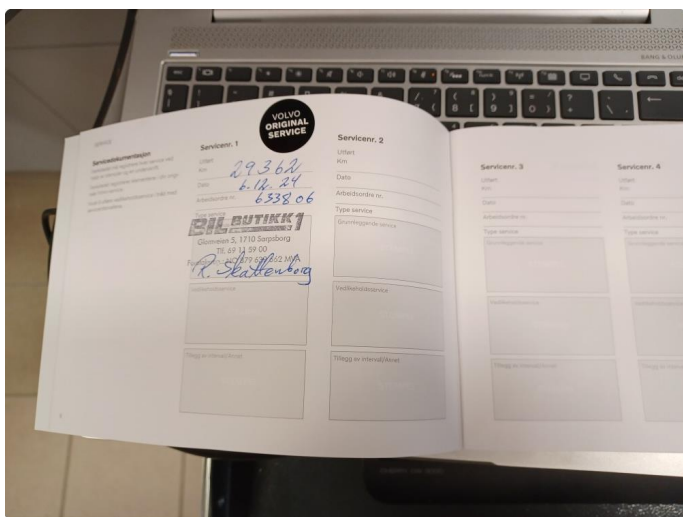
BANG & OLUFSEN

SERVICE

Servicedokumentasjon

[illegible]

VOLVO ORIGINAL SERVICE

Servicenr. 1

Utført Km 29362

Dato 6.12.24

Arbeidsordre nr. 633806

BIL BUTIKK 1
Glomveien 5, 1710 Sarpsborg
Tlf. 69 13 59 00
Foretaksnr. NO 879 636 882 MVA

R. Skattenberg

Vedlikeholdsservice

Tillegg av intervall/tiltak

Servicenr. 2

Utført Km

Dato

Arbeidsordre nr.

Type service

Grunnleggende service

Vedlikeholdsservice

Tillegg av intervall/tiltak

Servicenr. 3

Utført Km

Dato

Arbeidsordre nr.

Type service

Grunnleggende service

Vedlikeholdsservice

Tillegg av intervall/tiltak

Servicenr. 4

Utført Km

Dato

Arbeidsordre nr.

Type service

Grunnleggende service

Vedlikeholdsservice

Tillegg av intervall/tiltak